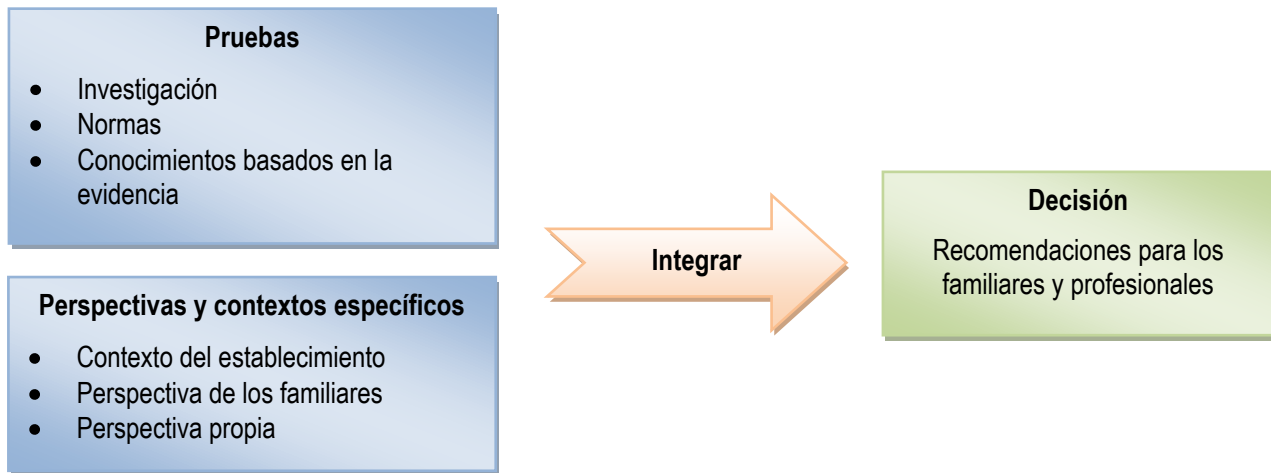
**Pruebas**

- Investigación
- Normas
- Conocimientos basados en la evidencia

**Perspectivas y contextos específicos**

- Contexto del establecimiento
- Perspectiva de los familiares
- Perspectiva propia

**Integrar**

**Decisión**

Recomendaciones para los familiares y profesionales